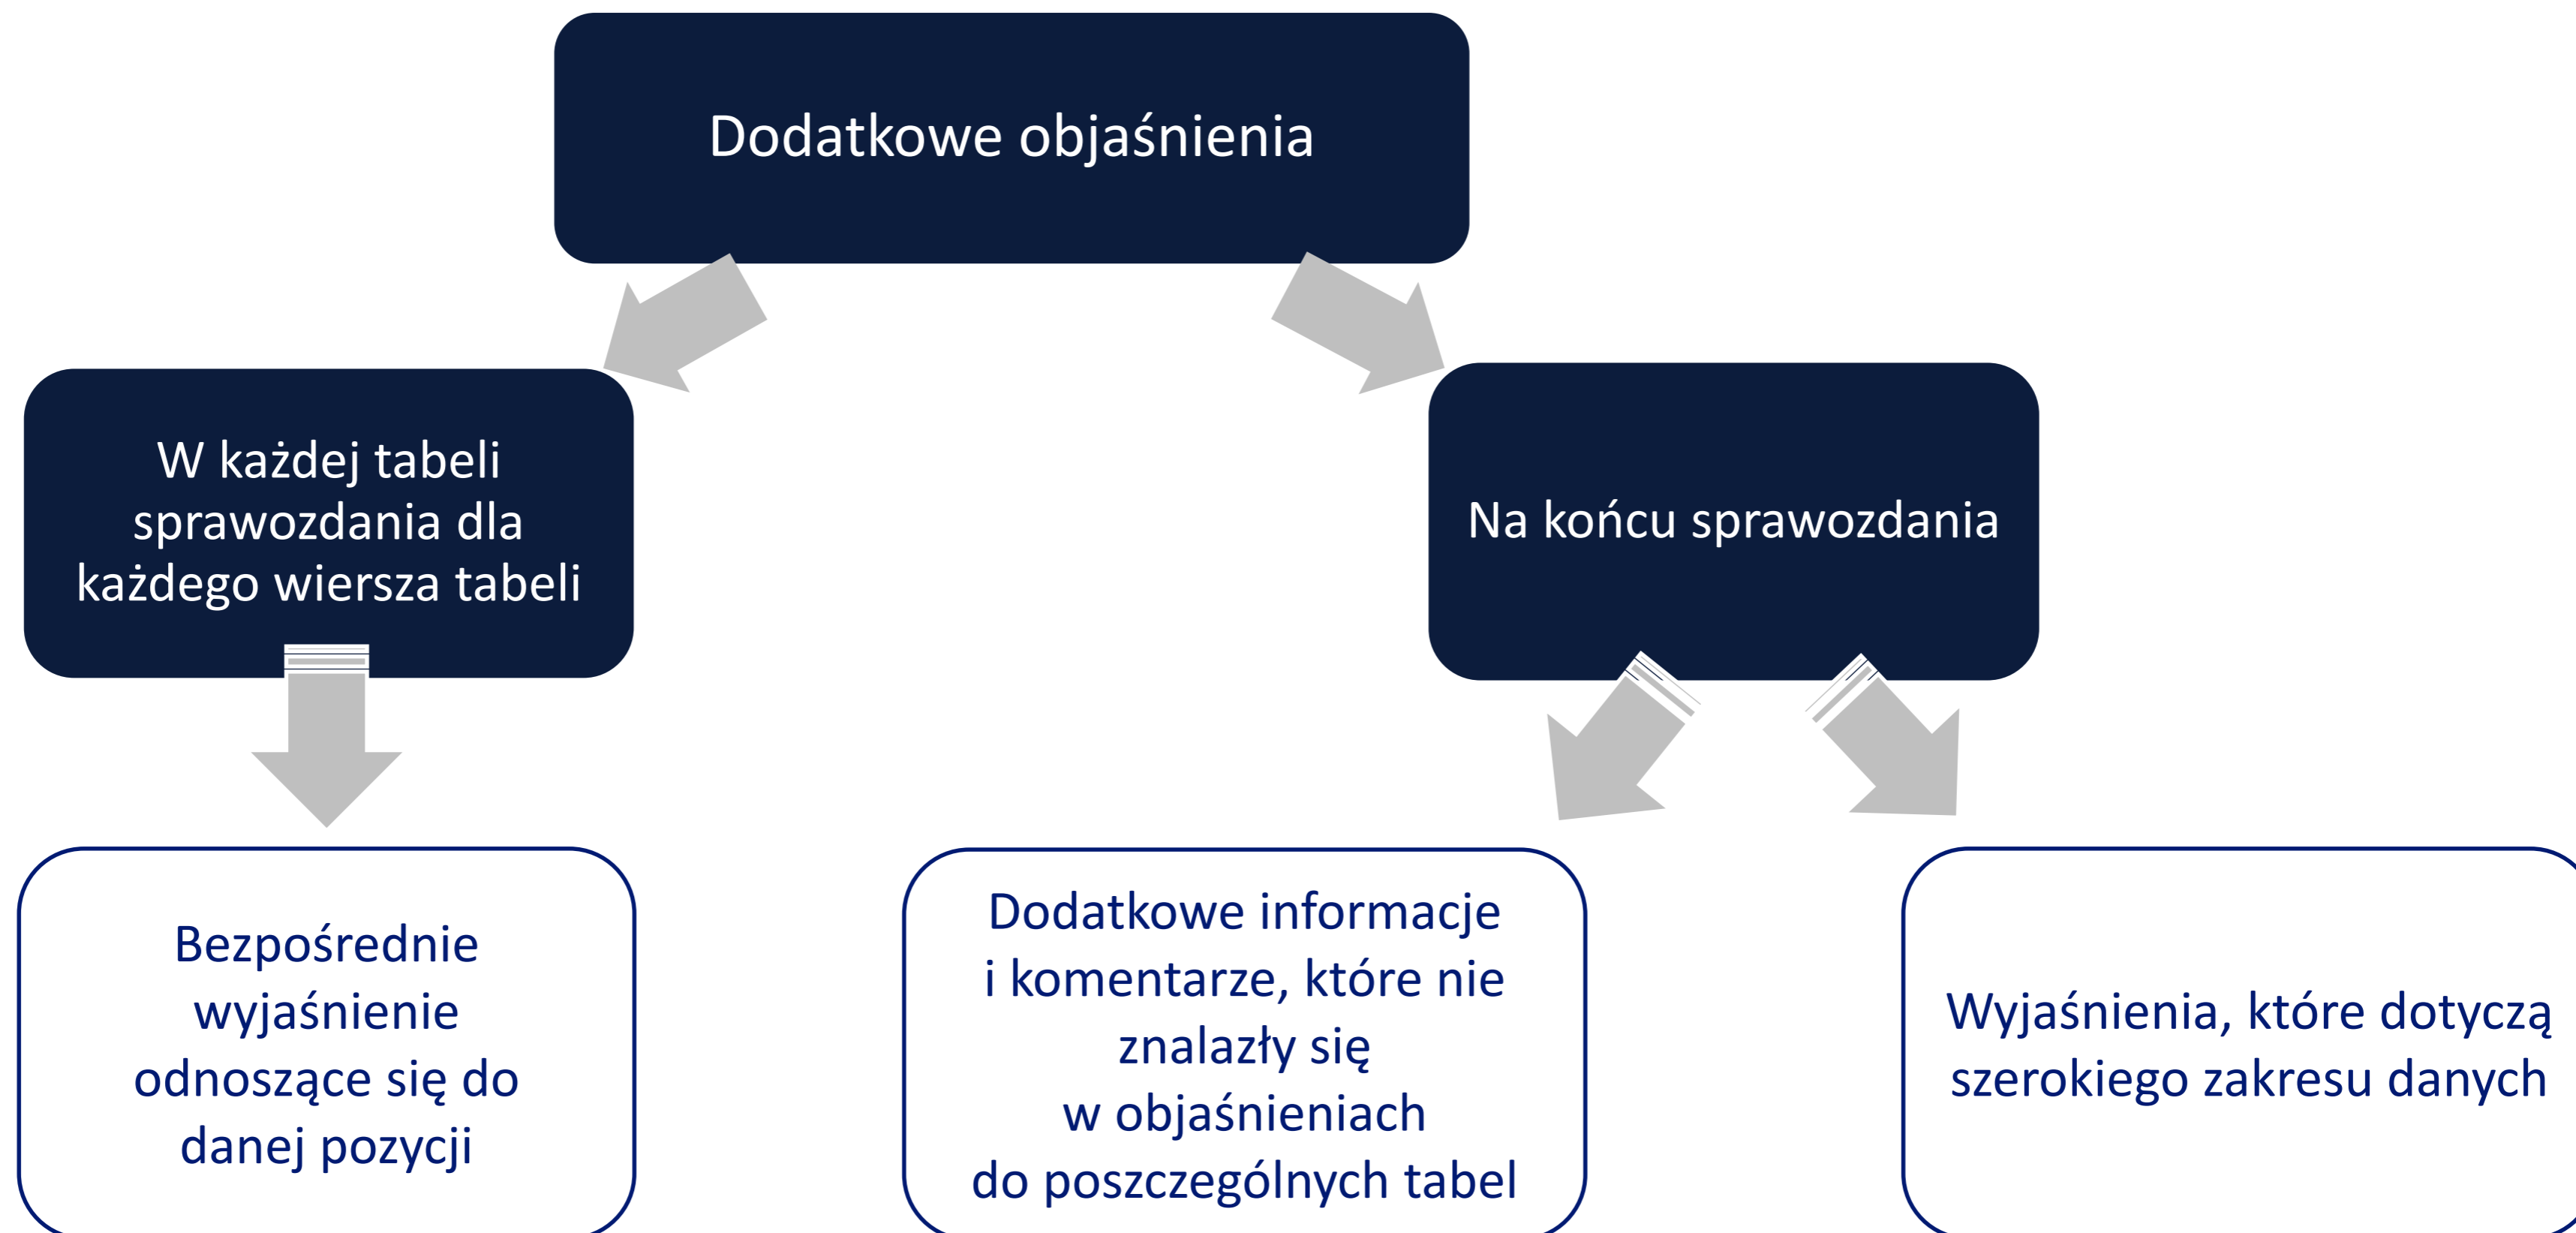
Dodatkowe objaśnienia

W każdej tabeli sprawozdania dla każdego wiersza tabeli

Na końcu sprawozdania

Bezpośrednie wyjaśnienie odnoszące się do danej pozycji

Dodatkowe informacje i komentarze, które nie znalazły się w objaśnieniach do poszczególnych tabel

Wyjaśnienia, które dotyczą szerokiego zakresu danych